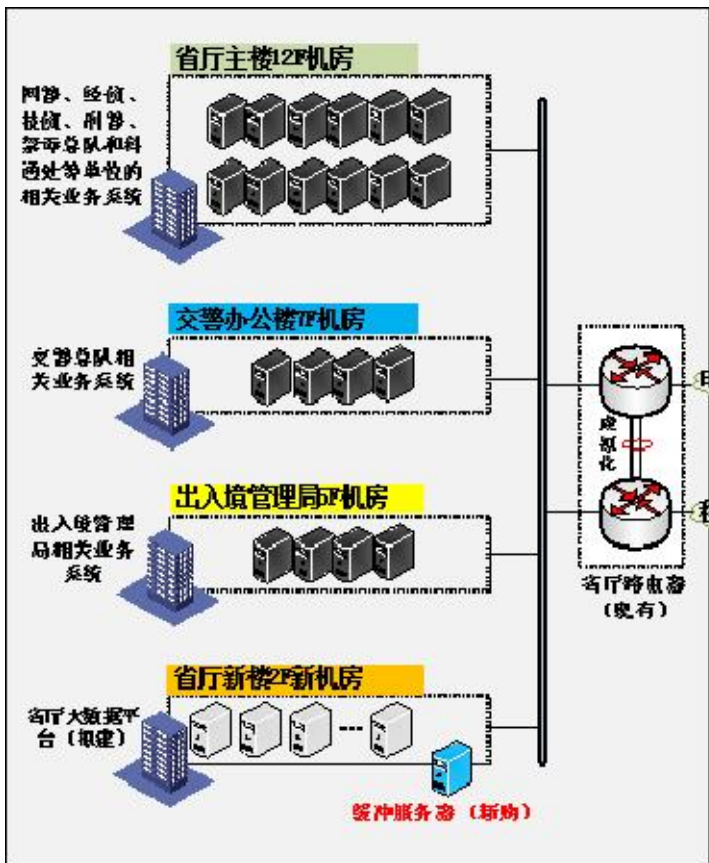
省厅主楼12F机房

网警、经侦、技侦、刑警、禁毒总队和科通处等单位的相关业务系统

交警办公楼7F机房

交警总队相关业务系统

出入境管理局2F机房

出入境管理局相关业务系统

省厅新楼2F新机房

省厅大数据平台（拟建）

缓冲服务器（新购）

虚拟化

省厅路由器（现有）